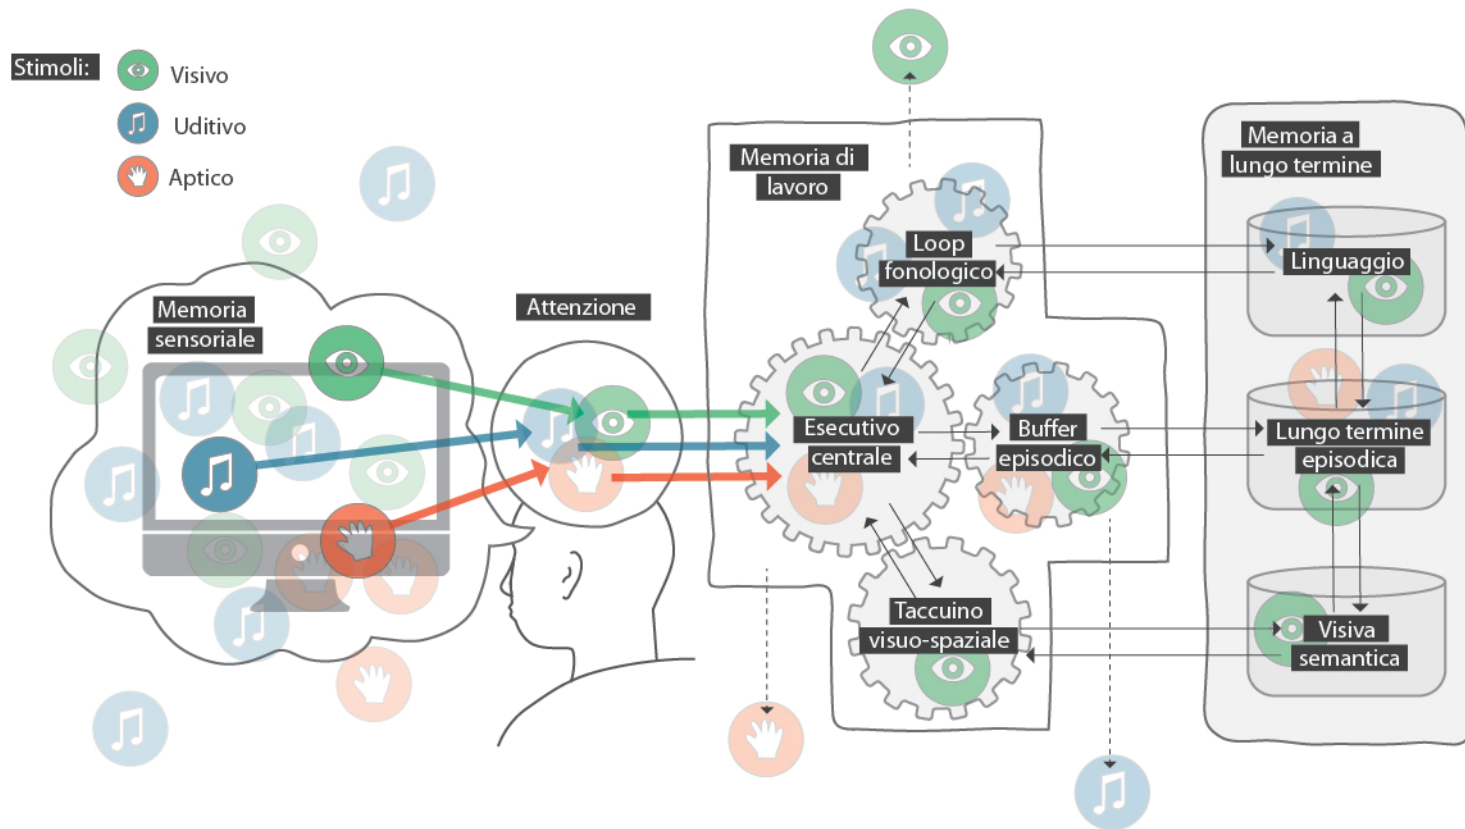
Stimoli: Visivo Uditivo Aptico

Memoria sensoriale

Attenzione

Memoria di lavoro

Loop fonologico

Esecutivo centrale

Buffer episodico

Taccuino visuo-spaziale

Memoria a lungo termine

Linguaggio

Lungo termine episodica

Visiva semantica